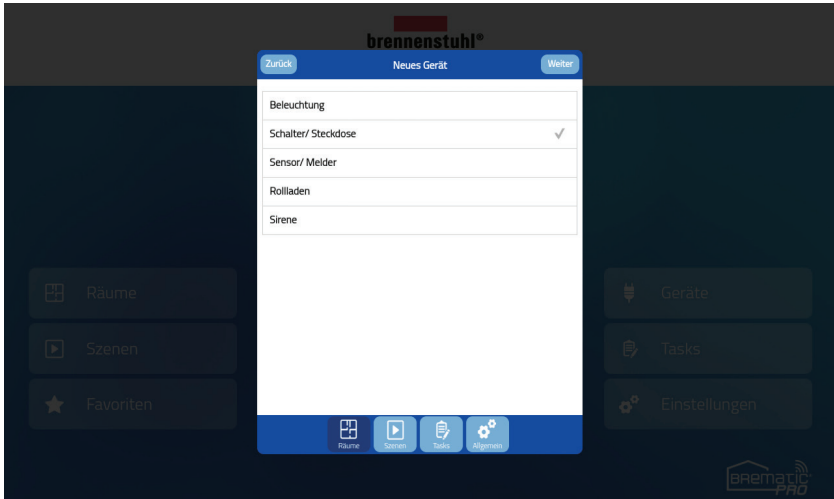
brennenstuhl®

Zurück

Neues Gerät

Weiter

Beleuchtung

Schalter/ Steckdose

Sensor/ Melder

Rollladen

Sirene

Räume

Szenen

Tasks

Allgemein

Räume

Szenen

Favoriten

Geräte

Tasks

Einstellungen

BREMATIC PRO